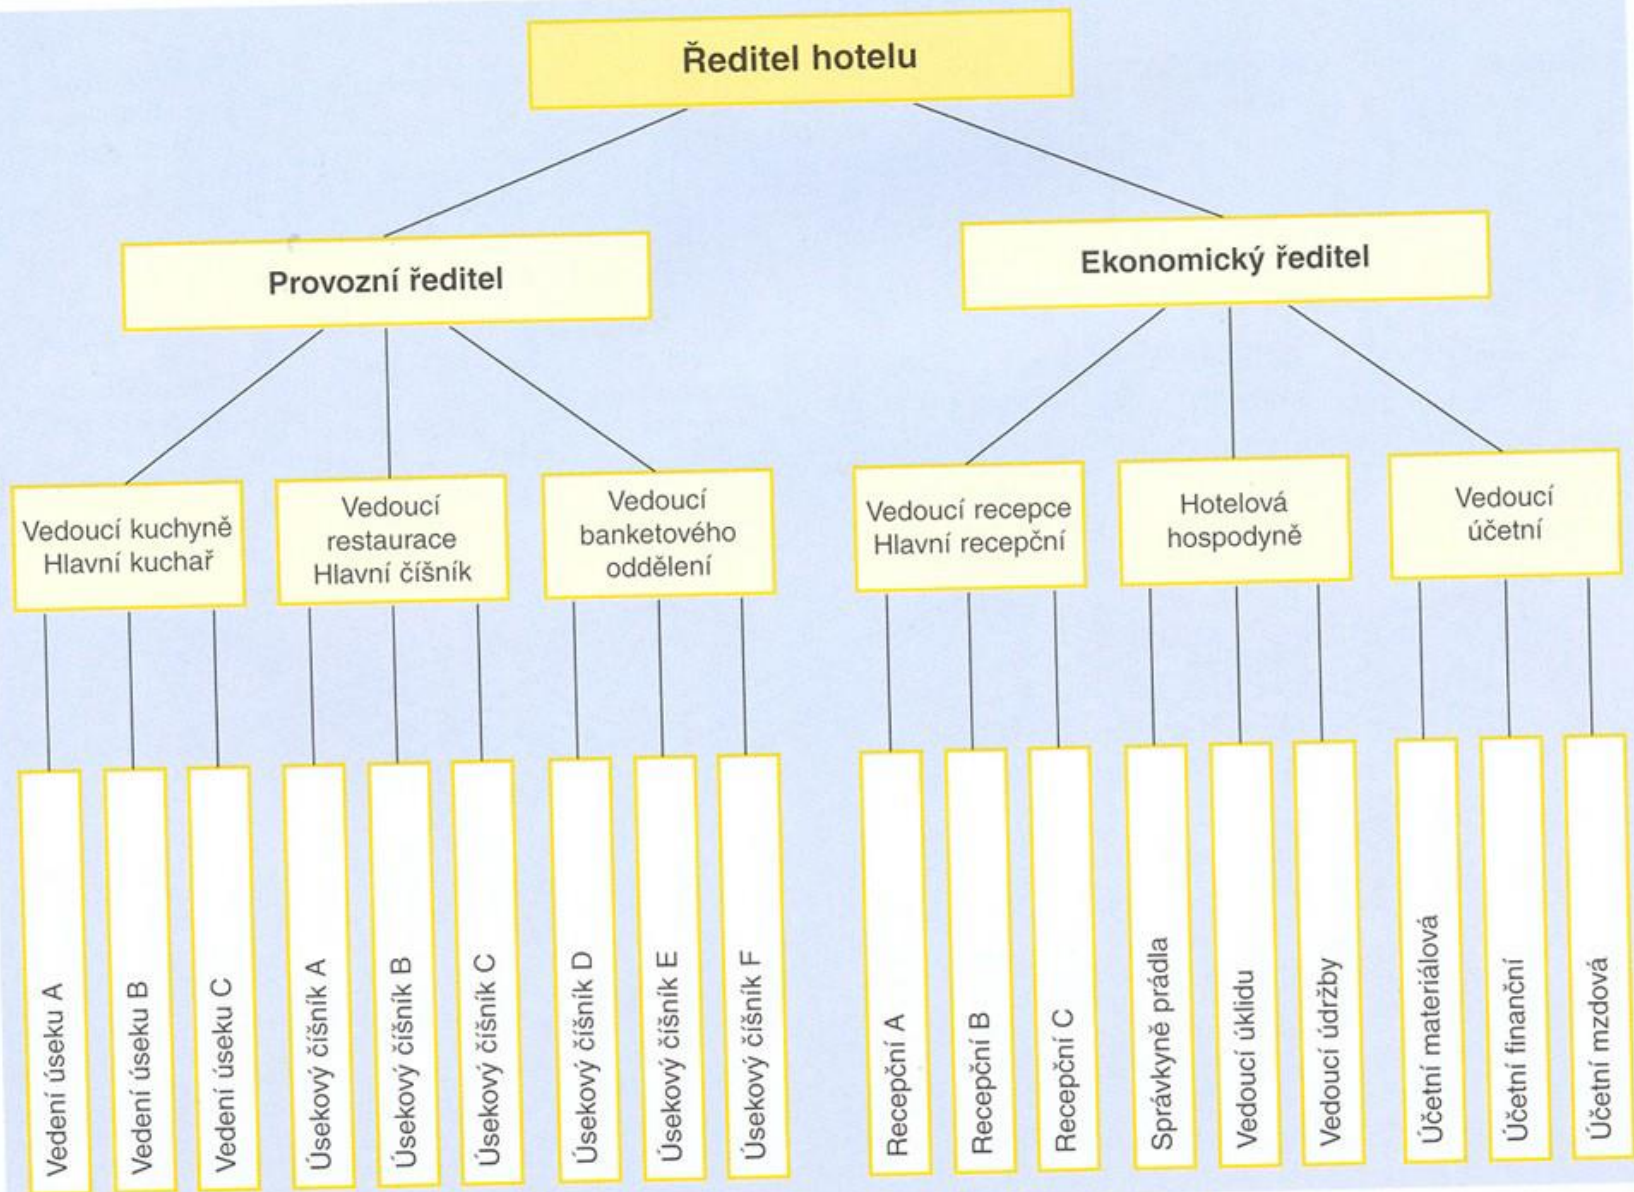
Ředitel hotelu

Provozní ředitel

Ekonomický ředitel

Vedoucí kuchyně Hlavní kuchař

Vedoucí restaurace Hlavní číšník

Vedoucí banketového oddělení

Vedoucí recepce Hlavní recepční

Hotelová hospodyně

Vedoucí účetní

Vedení úseku A

Vedení úseku B

Vedení úseku C

Úsekový číšník A

Úsekový číšník B

Úsekový číšník C

Úsekový číšník D

Úsekový číšník E

Úsekový číšník F

Recepční A

Recepční B

Recepční C

Správkyně prádla

Vedoucí úklidu

Vedoucí údržby

Účetní materiálová

Účetní finanční

Účetní mzdová